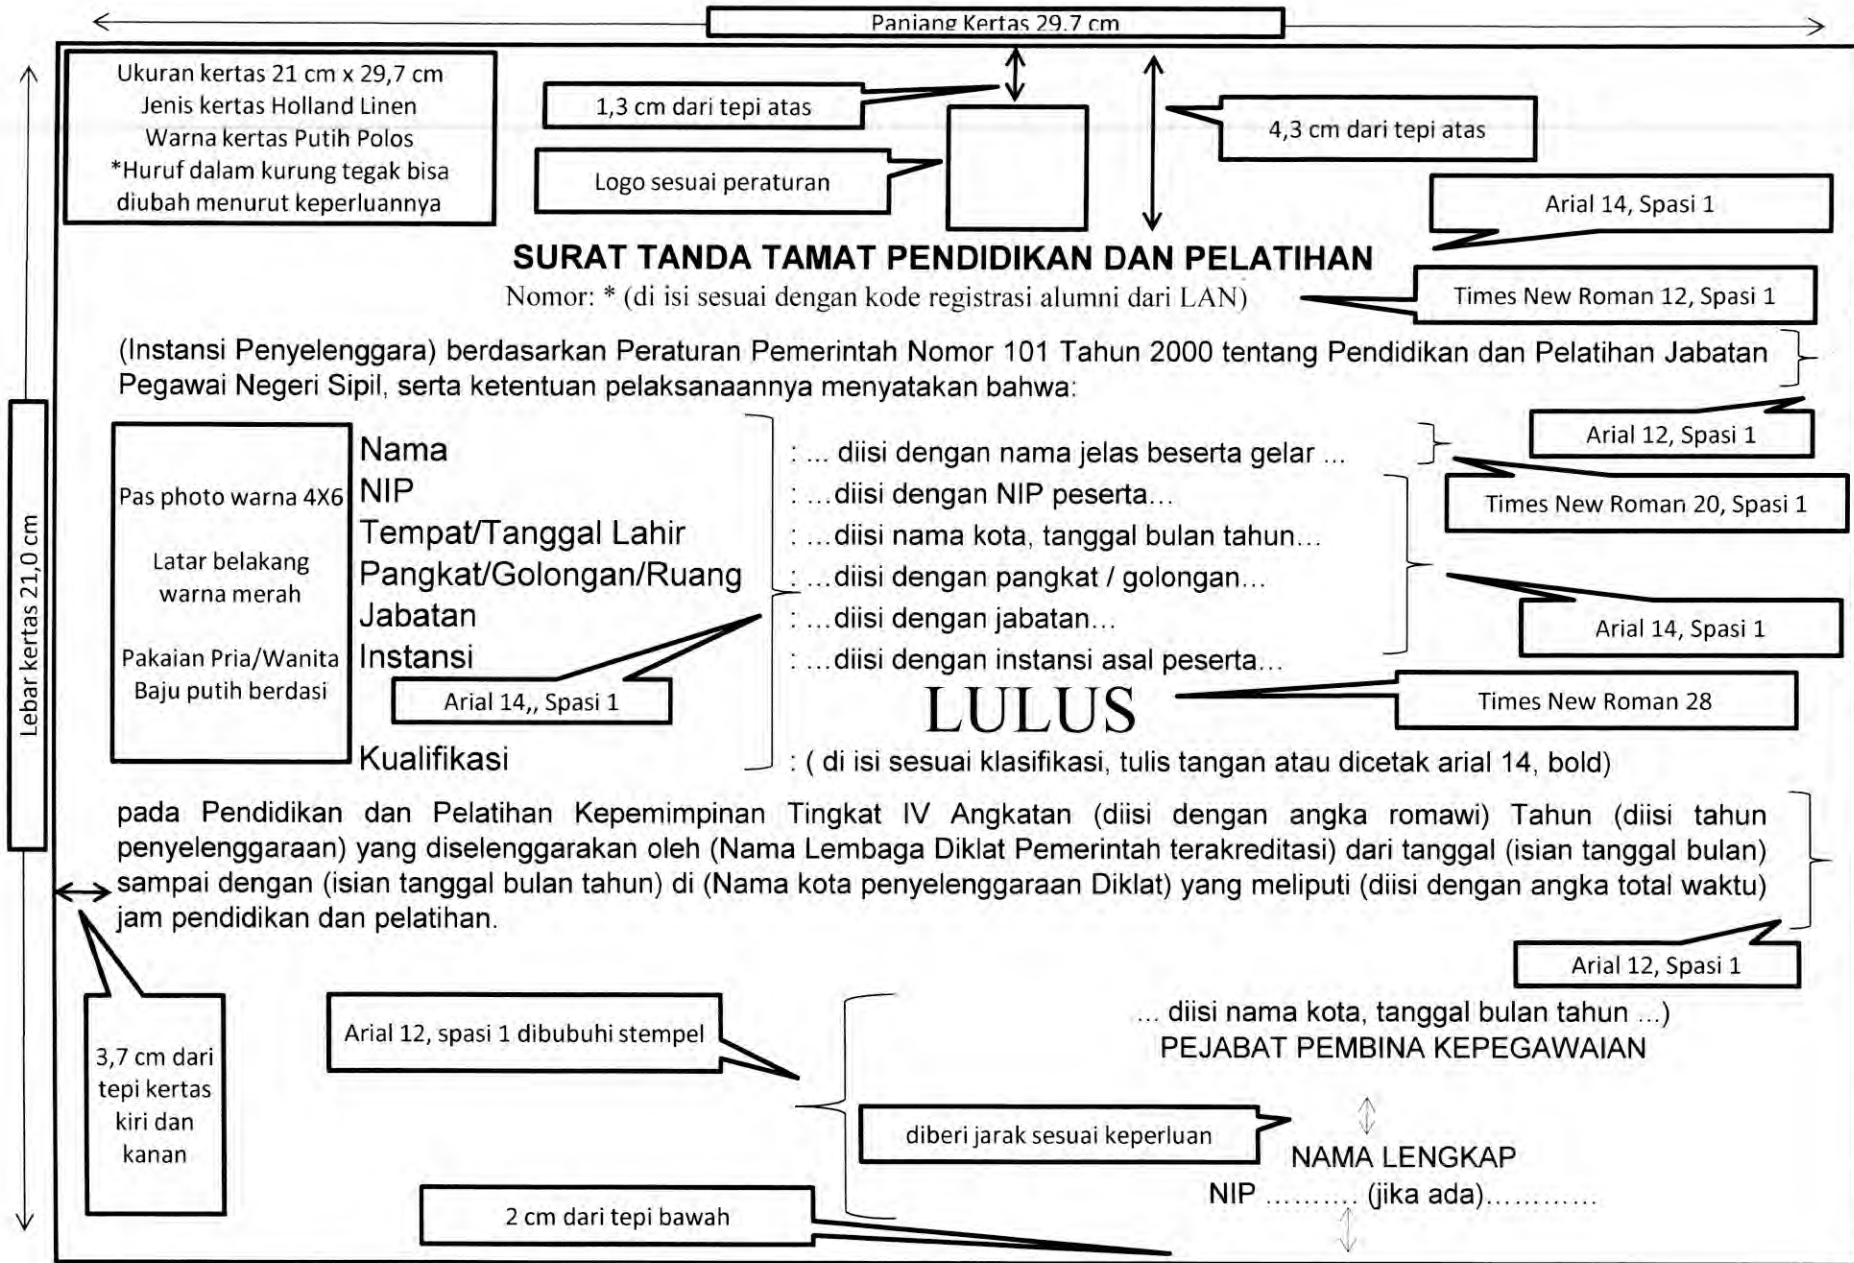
Panjang Kertas 29,7 cm

Ukuran kertas 21 cm x 29,7 cm
Jenis kertas Holland Linen
Warna kertas Putih Polos
*Huruf dalam kurung tegak bisa diubah menurut keperluannya

1,3 cm dari tepi atas

Logo sesuai peraturan

4,3 cm dari tepi atas

Arial 14, Spasi 1

SURAT TANDA TAMAT PENDIDIKAN DAN PELATIHAN
Nomor: * (di isi sesuai dengan kode registrasi alumni dari LAN)

Times New Roman 12, Spasi 1

(Instansi Penyelenggara) berdasarkan Peraturan Pemerintah Nomor 101 Tahun 2000 tentang Pendidikan dan Pelatihan Jabatan Pegawai Negeri Sipil, serta ketentuan pelaksanaannya menyatakan bahwa:

Arial 12, Spasi 1

Pas photo warna 4X6
Latar belakang warna merah
Pakaian Pria/Wanita Baju putih berdasi

Nama : ... diisi dengan nama jelas beserta gelar ...
NIP : ...diisi dengan NIP peserta...
Tempat/Tanggal Lahir : ...diisi nama kota, tanggal bulan tahun...
Pangkat/Golongan/Ruang : ...diisi dengan pangkat / golongan...
Jabatan : ...diisi dengan jabatan...
Instansi : ...diisi dengan instansi asal peserta...

Times New Roman 20, Spasi 1

Arial 14, Spasi 1

Arial 14,, Spasi 1

LULUS

Times New Roman 28

Kualifikasi : ( di isi sesuai klasifikasi, tulis tangan atau dicetak arial 14, bold)

Lebar kertas 21,0 cm

pada Pendidikan dan Pelatihan Kepemimpinan Tingkat IV Angkatan (diisi dengan angka romawi) Tahun (diisi tahun penyelenggaraan) yang diselenggarakan oleh (Nama Lembaga Diklat Pemerintah terakreditasi) dari tanggal (isian tanggal bulan) sampai dengan (isian tanggal bulan tahun) di (Nama kota penyelenggaraan Diklat) yang meliputi (diisi dengan angka total waktu) jam pendidikan dan pelatihan.

Arial 12, Spasi 1

3,7 cm dari tepi kertas kiri dan kanan

Arial 12, spasi 1 dibubuhi stempel

... diisi nama kota, tanggal bulan tahun ...)
PEJABAT PEMBINA KEPEGAWAIAN

diberi jarak sesuai keperluan

NAMA LENGKAP
NIP .......... (jika ada)............

2 cm dari tepi bawah